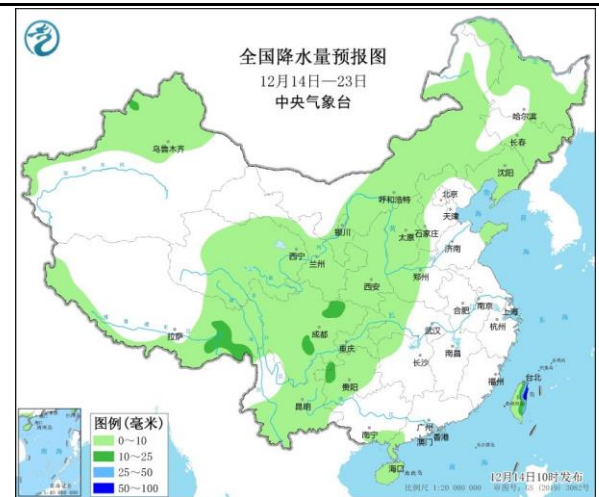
全国降水量预报图
12月14日—23日
中央气象台

乌鲁木齐
哈尔滨
长春
沈阳
北京
天津
呼和浩特
银川
太原
石家庄
济南
西宁
兰州
郑州
西安
拉萨
成都
重庆
合肥
南京
上海
武汉
杭州
贵阳
长沙
南昌
福州
台北
昆明
南宁
广州
澳门
香港
海口

图例（毫米）
0～10
10～25
25～50
50～100

12月14日10时发布
比例尺 1:20 000 000
审图号：GS (2016) 3062号